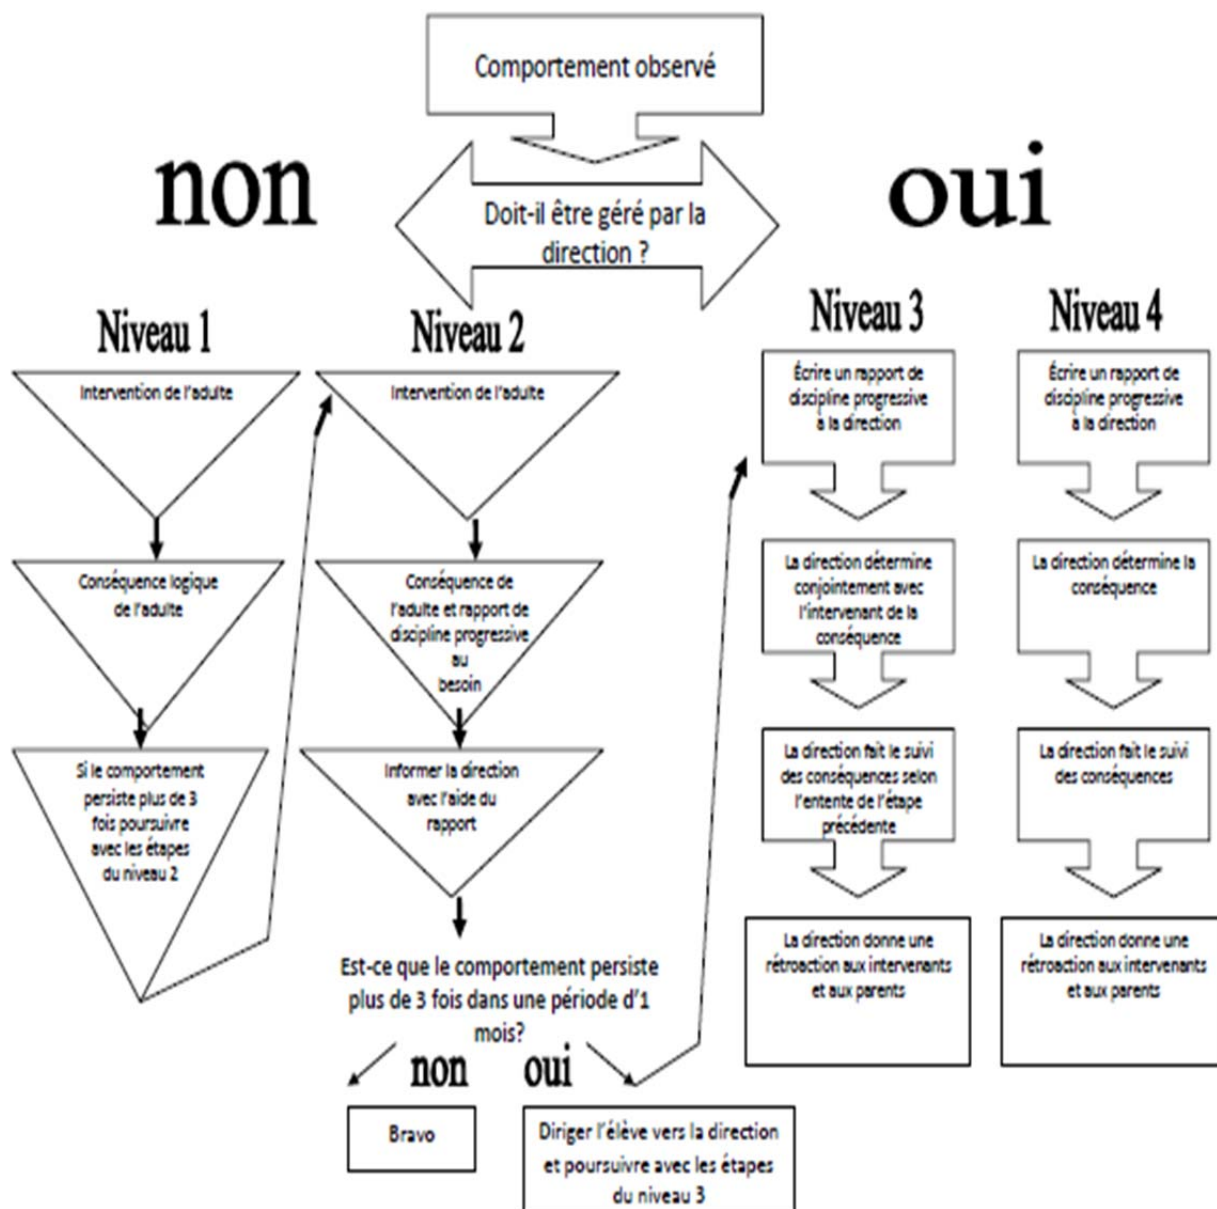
Comportement observé

non

Doit-il être géré par la direction ?

oui

Niveau 1

Intervention de l'adulte

Conséquence logique de l'adulte

Si le comportement persiste plus de 3 fois poursuivre avec les étapes du niveau 2

Niveau 2

Intervention de l'adulte

Conséquence de l'adulte et rapport de discipline progressive au besoin

Informer la direction avec l'aide du rapport

Est-ce que le comportement persiste plus de 3 fois dans une période d'1 mois?

non

oui

Bravo

Diriger l'élève vers la direction et poursuivre avec les étapes du niveau 3

Niveau 3

Écrire un rapport de discipline progressive à la direction

La direction détermine conjointement avec l'intervenant de la conséquence

La direction fait le suivi des conséquences selon l'entente de l'étape précédente

La direction donne une rétroaction aux intervenants et aux parents

Niveau 4

Écrire un rapport de discipline progressive à la direction

La direction détermine la conséquence

La direction fait le suivi des conséquences

La direction donne une rétroaction aux intervenants et aux parents